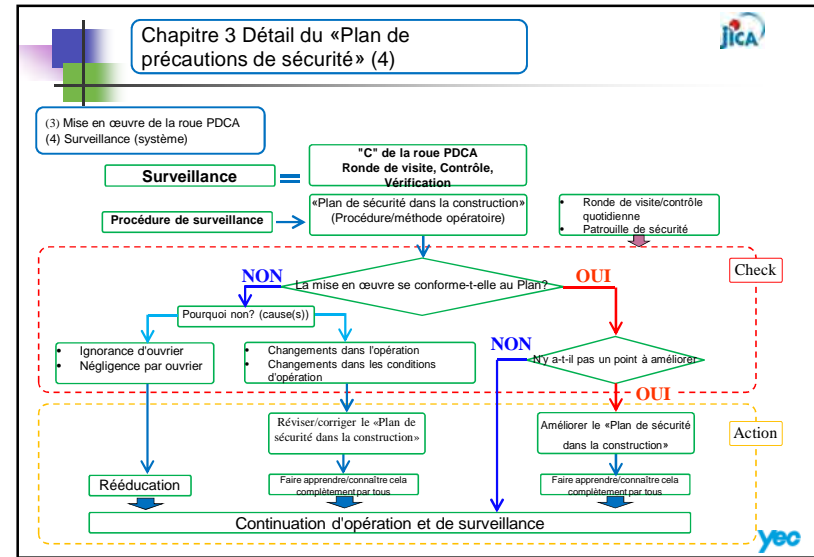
Chapitre 3 Détail du «Plan de précautions de sécurité» (4)

JICA

(3) Mise en œuvre de la roue PDCA
(4) Surveillance (système)

Surveillance

"C" de la roue PDCA
Ronde de visite, Contrôle, Vérification

Procédure de surveillance

«Plan de sécurité dans la construction» (Procédure/méthode opératoire)

- Ronde de visite/contrôle quotidienne
- Patrouille de sécurité

Check

NON

La mise en œuvre se conforme-t-elle au Plan?

OUI

Pourquoi non? (cause(s))

- Ignorance d'ouvrier
- Négligence par ouvrier

- Changements dans l'opération
- Changements dans les conditions d'opération

NON

N'y a-t-il pas un point à améliorer

OUI

Action

Réviser/corriger le «Plan de sécurité dans la construction»

Améliorer le «Plan de sécurité dans la construction»

Rééducation

Faire apprendre/connaître cela complètement par tous

Faire apprendre/connaître cela complètement par tous

Continuation d'opération et de surveillance

yec